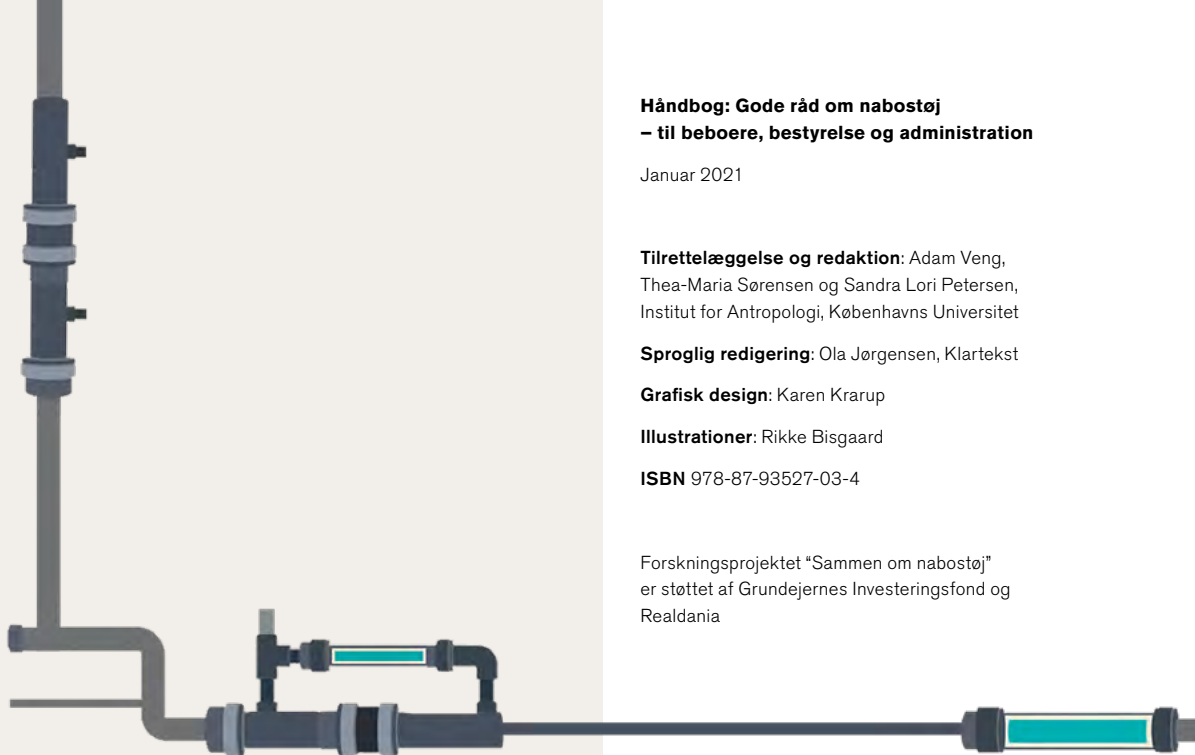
**Håndbog: Gode råd om nabostøj – til beboere, bestyrelse og administration**

Januar 2021

**Tilrettelæggelse og redaktion**: Adam Veng, Thea-Maria Sørensen og Sandra Lori Petersen, Institut for Antropologi, Københavns Universitet

**Sproglig redigering**: Ola Jørgensen, Klartekst

**Grafisk design**: Karen Krarup

**Illustrationer**: Rikke Bisgaard

**ISBN** 978-87-93527-03-4

Forskningsprojektet "Sammen om nabostøj" er støttet af Grundejernes Investeringsfond og Realdania